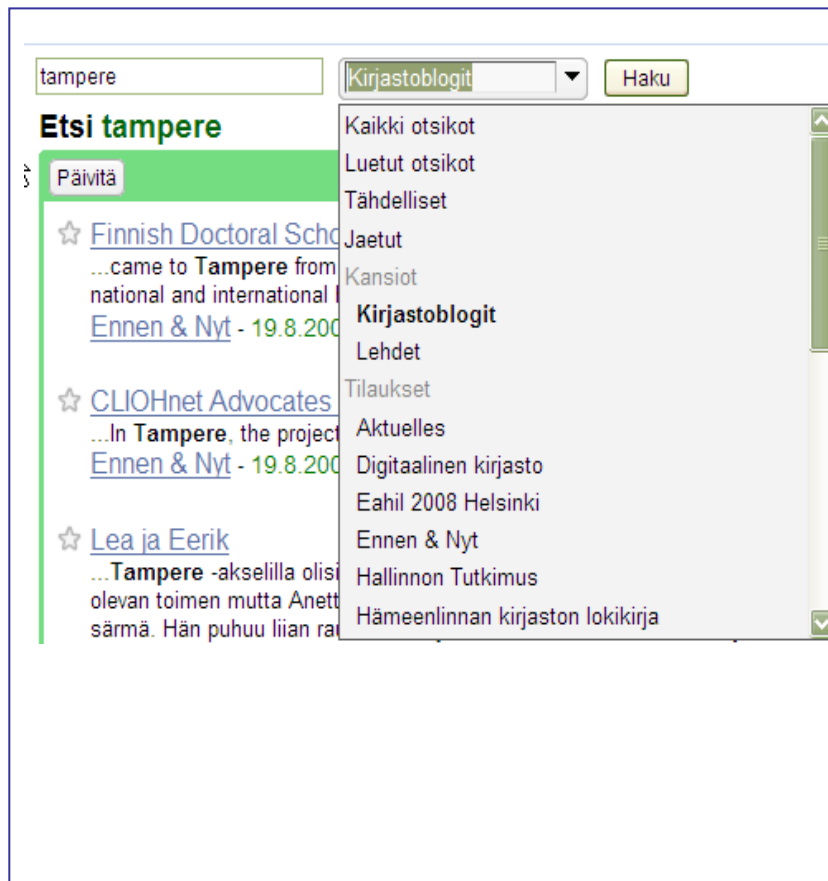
tampere

Kirjastoblogit

Haku

Etsi tampere

Päivitä

Finnish Doctoral Scho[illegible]
...came to Tampere from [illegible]
national and international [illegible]
Ennen & Nyt - 19.8.200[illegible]

CLIOHnet Advocates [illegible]
...In Tampere, the project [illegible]
Ennen & Nyt - 19.8.200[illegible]

Lea ja Eerik
...Tampere -akselilla olisi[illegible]
olevan toimen mutta Anett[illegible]
särmä. Hän puhuu liian ra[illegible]

Kaikki otsikot
Luetut otsikot
Tähdelliset
Jaetut
Kansiot
Kirjastoblogit
Lehdet
Tilaukset
Aktuelles
Digitaalinen kirjasto
Eahil 2008 Helsinki
Ennen & Nyt
Hallinnon Tutkimus
Hämeenlinnan kirjaston lokikirja